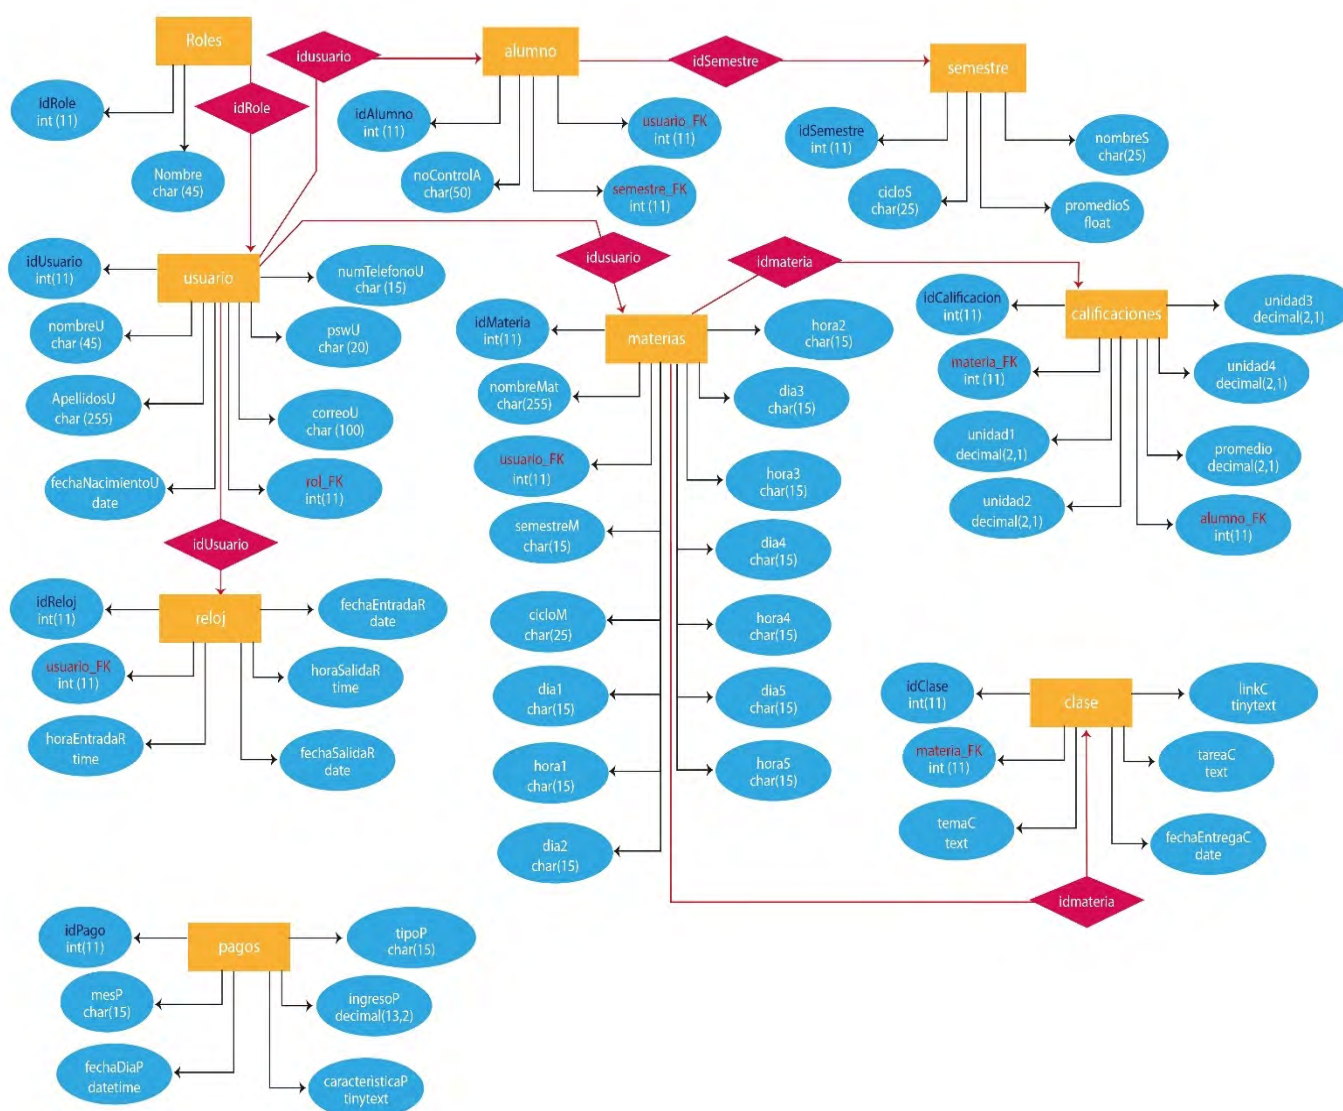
Roles
idusuario
alumno
idSemestre
semestre
idRole
int (11)
idRole
idAlumno
int (11)
usuario_FK
int (11)
idSemestre
int (11)
nombreS
char(25)
Nombre
char (45)
noControlA
char(50)
semestre_FK
int (11)
cicloS
char(25)
promedioS
float
idUsuario
int(11)
usuario
numTelefonoU
char (15)
idusuario
idmateria
idCalificacion
int(11)
calificaciones
unidad3
decimal(2,1)
nombreU
char (45)
pswU
char (20)
idMateria
int(11)
materias
hora2
char(15)
materia_FK
int (11)
unidad4
decimal(2,1)
ApellidosU
char (255)
nombreMat
char(255)
dia3
char(15)
correoU
char (100)
unidad1
decimal(2,1)
promedio
decimal(2,1)
usuario_FK
int(11)
fechaNacimientoU
date
rol_FK
int(11)
hora3
char(15)
unidad2
decimal(2,1)
alumno_FK
int(11)
semestreM
char(15)
dia4
char(15)
idUsuario
idReloj
int(11)
reloj
fechaEntradaR
date
cicloM
char(25)
hora4
char(15)
usuario_FK
int (11)
horaSalidaR
time
idClase
int(11)
clase
linkC
tinytext
dia1
char(15)
dia5
char(15)
horaEntradaR
time
fechaSalidaR
date
materia_FK
int (11)
tareaC
text
hora1
char(15)
hora5
char(15)
temaC
text
fechaEntregaC
date
dia2
char(15)
idmateria
idPago
int(11)
pagos
tipoP
char(15)
mesP
char(15)
ingresoP
decimal(13,2)
fechaDiaP
datetime
caracteristicaP
tinytext